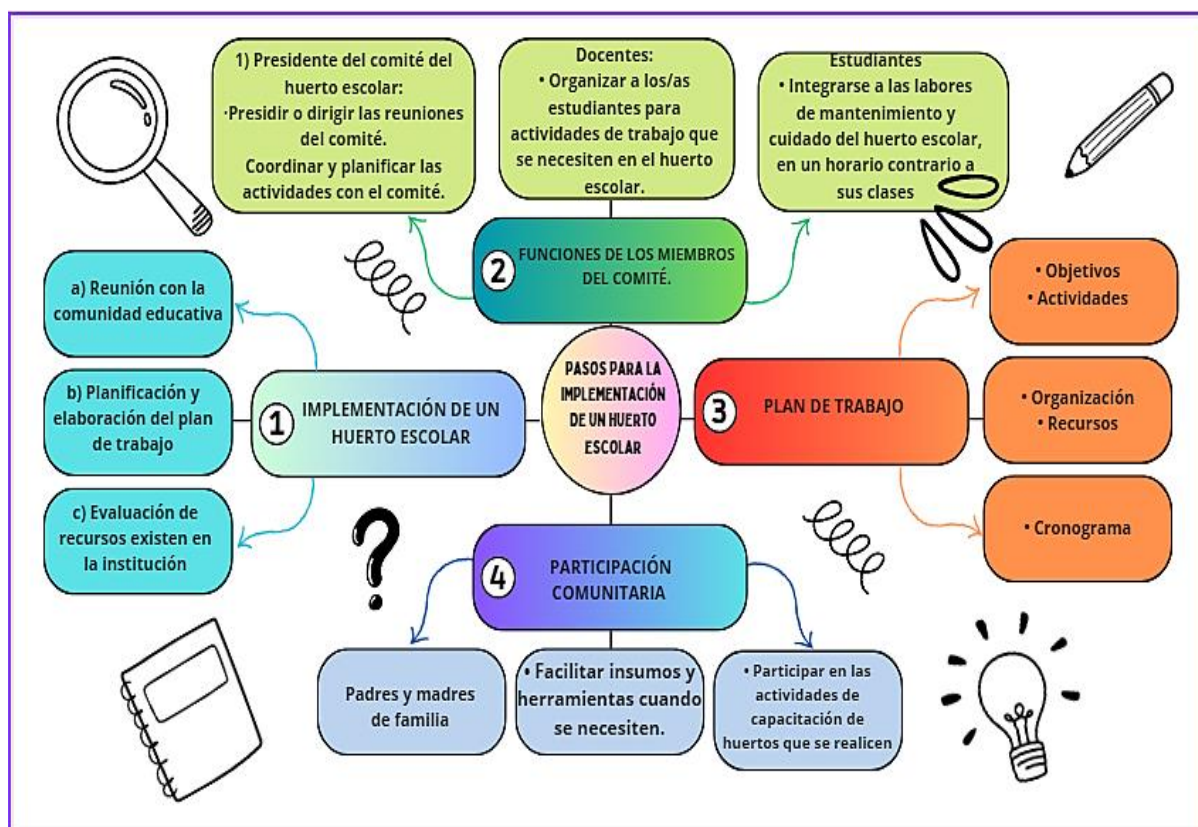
1) Presidente del comité del huerto escolar:
·Presidir o dirigir las reuniones del comité.
Coordinar y planificar las actividades con el comité.

Docentes:
• Organizar a los/as estudiantes para actividades de trabajo que se necesiten en el huerto escolar.

Estudiantes
• Integrarse a las labores de mantenimiento y cuidado del huerto escolar, en un horario contrario a sus clases

2 FUNCIONES DE LOS MIEMBROS DEL COMITÉ.

a) Reunión con la comunidad educativa

b) Planificación y elaboración del plan de trabajo

c) Evaluación de recursos existen en la institución

1 IMPLEMENTACIÓN DE UN HUERTO ESCOLAR

PASOS PARA LA IMPLEMENTACIÓN DE UN HUERTO ESCOLAR

3 PLAN DE TRABAJO

• Objetivos
• Actividades

• Organización
• Recursos

• Cronograma

4 PARTICIPACIÓN COMUNITARIA

Padres y madres de familia

• Facilitar insumos y herramientas cuando se necesiten.

• Participar en las actividades de capacitación de huertos que se realicen